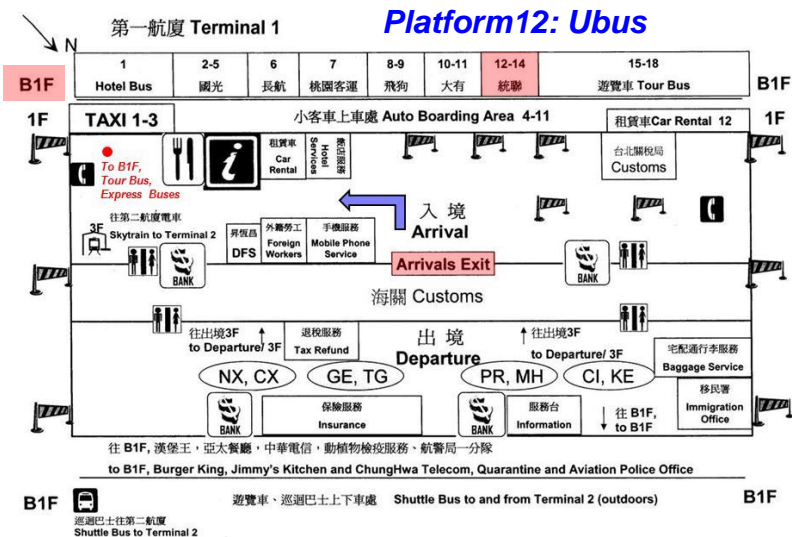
N

第一航廈 Terminal 1

Platform12: Ubus

B1F

| 1 Hotel Bus | 2-5 國光 | 6 長航 | 7 桃園客運 | 8-9 飛狗 | 10-11 大有 | 12-14 統聯 | 15-18 遊覽車 Tour Bus |
|---|---|---|---|---|---|---|---|

B1F

1F

TAXI 1-3

小客車上車處 Auto Boarding Area 4-11

租賃車 Car Rental 12

1F

To B1F, Tour Bus, Express Buses

租賃車 Car Rental

Hotel Services 飯店服務

台北關稅局 Customs

往二航廈電車 Skytrain to Terminal 2

3F

昇恆昌 DFS

外籍勞工 Foreign Workers

手機服務 Mobile Phone Service

入境 Arrival

BANK

Arrivals Exit

BANK

海關 Customs

往出境3F to Departure/ 3F

退稅服務 Tax Refund

出境 Departure

往出境3F to Departure/ 3F

宅配通行李服務 Baggage Service

NX, CX

GE, TG

PR, MH

CI, KE

移民署 Immigration Office

BANK

保險服務 Insurance

BANK

服務台 Information

往 B1F, to B1F

往 B1F, 漢堡王，亞太餐廳，中華電信，動植物檢疫服務、航警局一分隊

to B1F, Burger King, Jimmy's Kitchen and ChungHwa Telecom, Quarantine and Aviation Police Office

B1F

巡迴巴士往第二航廈 Shuttle Bus to Terminal 2

遊覽車、巡迴巴士上下車處 Shuttle Bus to and from Terminal 2 (outdoors)

B1F